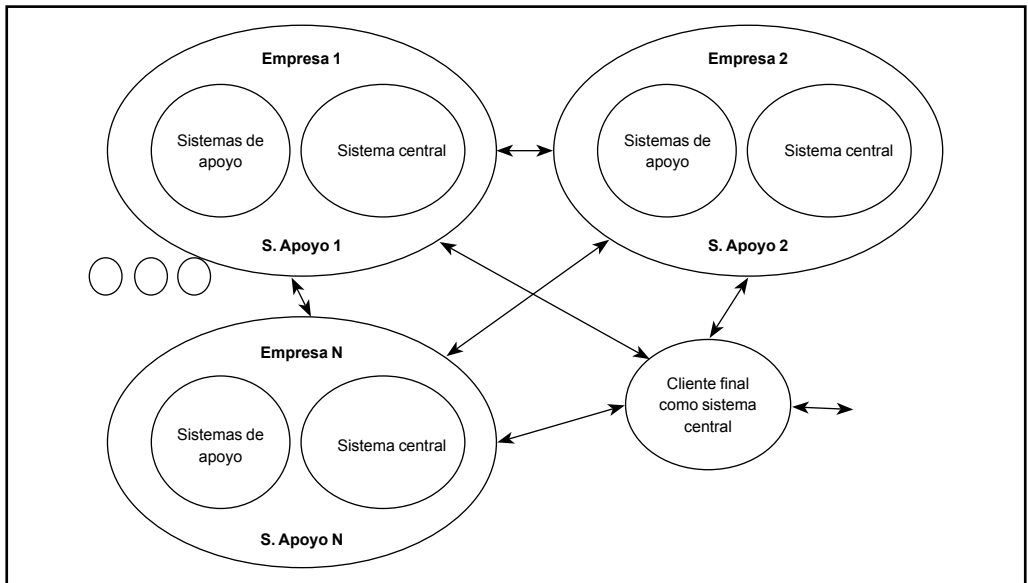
Empresa 1

Sistemas de apoyo

Sistema central

S. Apoyo 1

Empresa 2

Sistemas de apoyo

Sistema central

S. Apoyo 2

Empresa N

Sistemas de apoyo

Sistema central

S. Apoyo N

Cliente final como sistema central